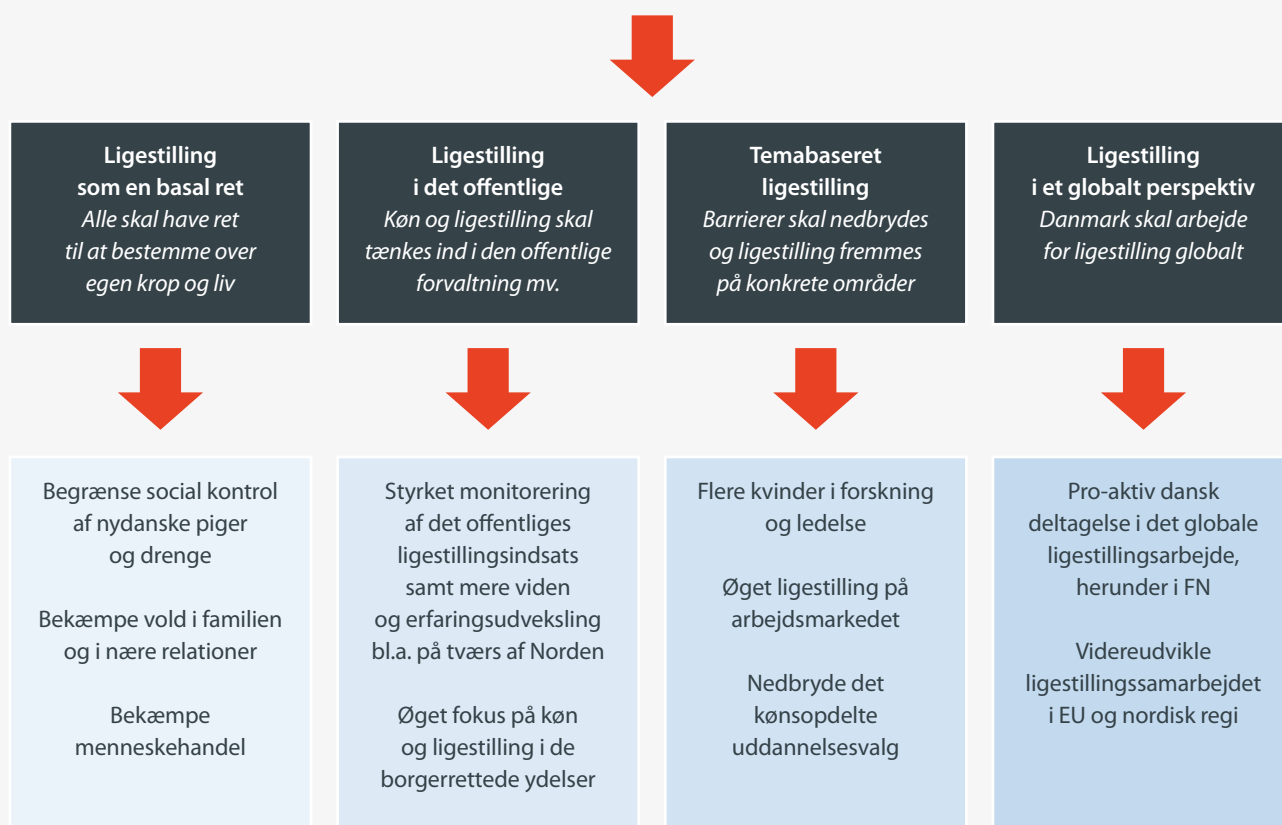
**Ligestilling som en basal ret**
*Alle skal have ret til at bestemme over egen krop og liv*

**Ligestilling i det offentlige**
*Køn og ligestilling skal tænkes ind i den offentlige forvaltning mv.*

**Temabaseret ligestilling**
*Barrierer skal nedbrydes og ligestilling fremmes på konkrete områder*

**Ligestilling i et globalt perspektiv**
*Danmark skal arbejde for ligestilling globalt*

Begrænse social kontrol af nydanske piger og drenge

Bekæmpe vold i familien og i nære relationer

Bekæmpe menneskehandel

Styrket monitorering af det offentliges ligestillingsindsats samt mere viden og erfaringsudveksling bl.a. på tværs af Norden

Øget fokus på køn og ligestilling i de borgerrettede ydelser

Flere kvinder i forskning og ledelse

Øget ligestilling på arbejdsmarkedet

Nedbryde det kønsopdelte uddannelsesvalg

Pro-aktiv dansk deltagelse i det globale ligestillingsarbejde, herunder i FN

Videreudvikle ligestillingssamarbejdet i EU og nordisk regi